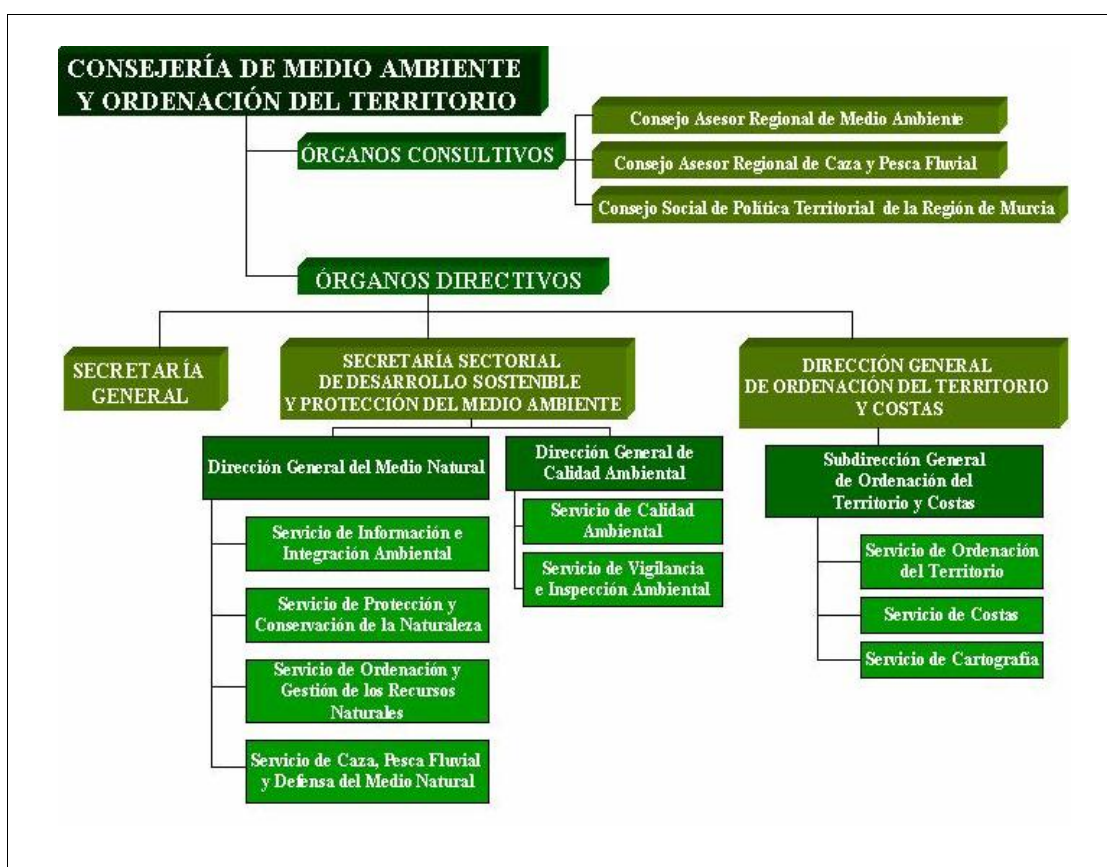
CONSEJERÍA DE MEDIO AMBIENTE Y ORDENACIÓN DEL TERRITORIO

ÓRGANOS CONSULTIVOS

Consejo Asesor Regional de Medio Ambiente

Consejo Asesor Regional de Caza y Pesca Fluvial

Consejo Social de Política Territorial de la Región de Murcia

ÓRGANOS DIRECTIVOS

SECRETARÍA GENERAL

SECRETARÍA SECTORIAL DE DESARROLLO SOSTENIBLE Y PROTECCIÓN DEL MEDIO AMBIENTE

DIRECCIÓN GENERAL DE ORDENACIÓN DEL TERRITORIO Y COSTAS

Dirección General del Medio Natural

Servicio de Información e Integración Ambiental

Servicio de Protección y Conservación de la Naturaleza

Servicio de Ordenación y Gestión de los Recursos Naturales

Servicio de Caza, Pesca Fluvial y Defensa del Medio Natural

Dirección General de Calidad Ambiental

Servicio de Calidad Ambiental

Servicio de Vigilancia e Inspección Ambiental

Subdirección General de Ordenación del Territorio y Costas

Servicio de Ordenación del Territorio

Servicio de Costas

Servicio de Cartografía